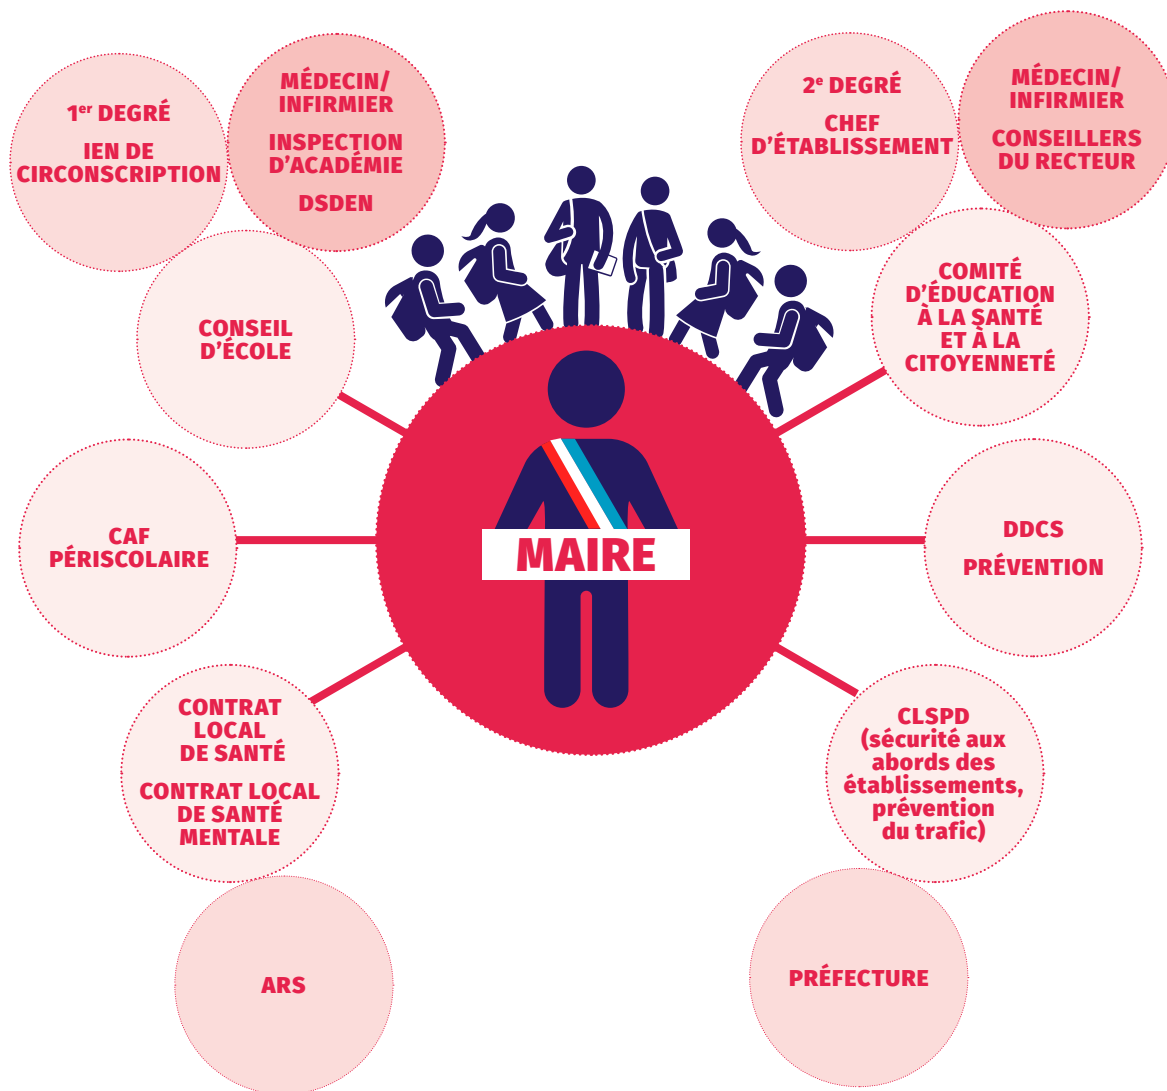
1$^{er}$ DEGRÉ

IEN DE CIRCONSCRIPTION

MÉDECIN/ INFIRMIER

INSPECTION D'ACADÉMIE

DSDEN

2$^{e}$ DEGRÉ

CHEF D'ÉTABLISSEMENT

MÉDECIN/ INFIRMIER

CONSEILLERS DU RECTEUR

CONSEIL D'ÉCOLE

COMITÉ D'ÉDUCATION À LA SANTÉ ET À LA CITOYENNETÉ

CAF PÉRISCOLAIRE

MAIRE

DDCS

PRÉVENTION

CONTRAT LOCAL DE SANTÉ

CONTRAT LOCAL DE SANTÉ MENTALE

CLSPD (sécurité aux abords des établissements, prévention du trafic)

ARS

PRÉFECTURE